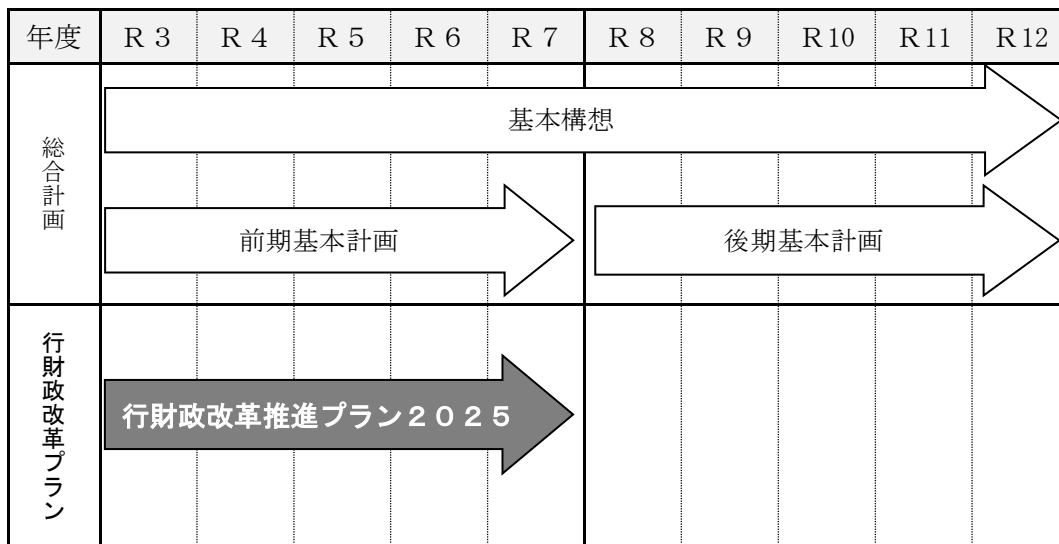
| 年度 | R３ | R４ | R５ | R６ | R７ | R８ | R９ | R10 | R11 | R12 |
|---|---|---|---|---|---|---|---|---|---|---|
| 総合計画 | 基本構想 | | | | | | | | | |
| | 前期基本計画 | | | | | 後期基本計画 | | | | |
| 行財政改革プラン | 行財政改革推進プラン２０２５ | | | | | | | | | |